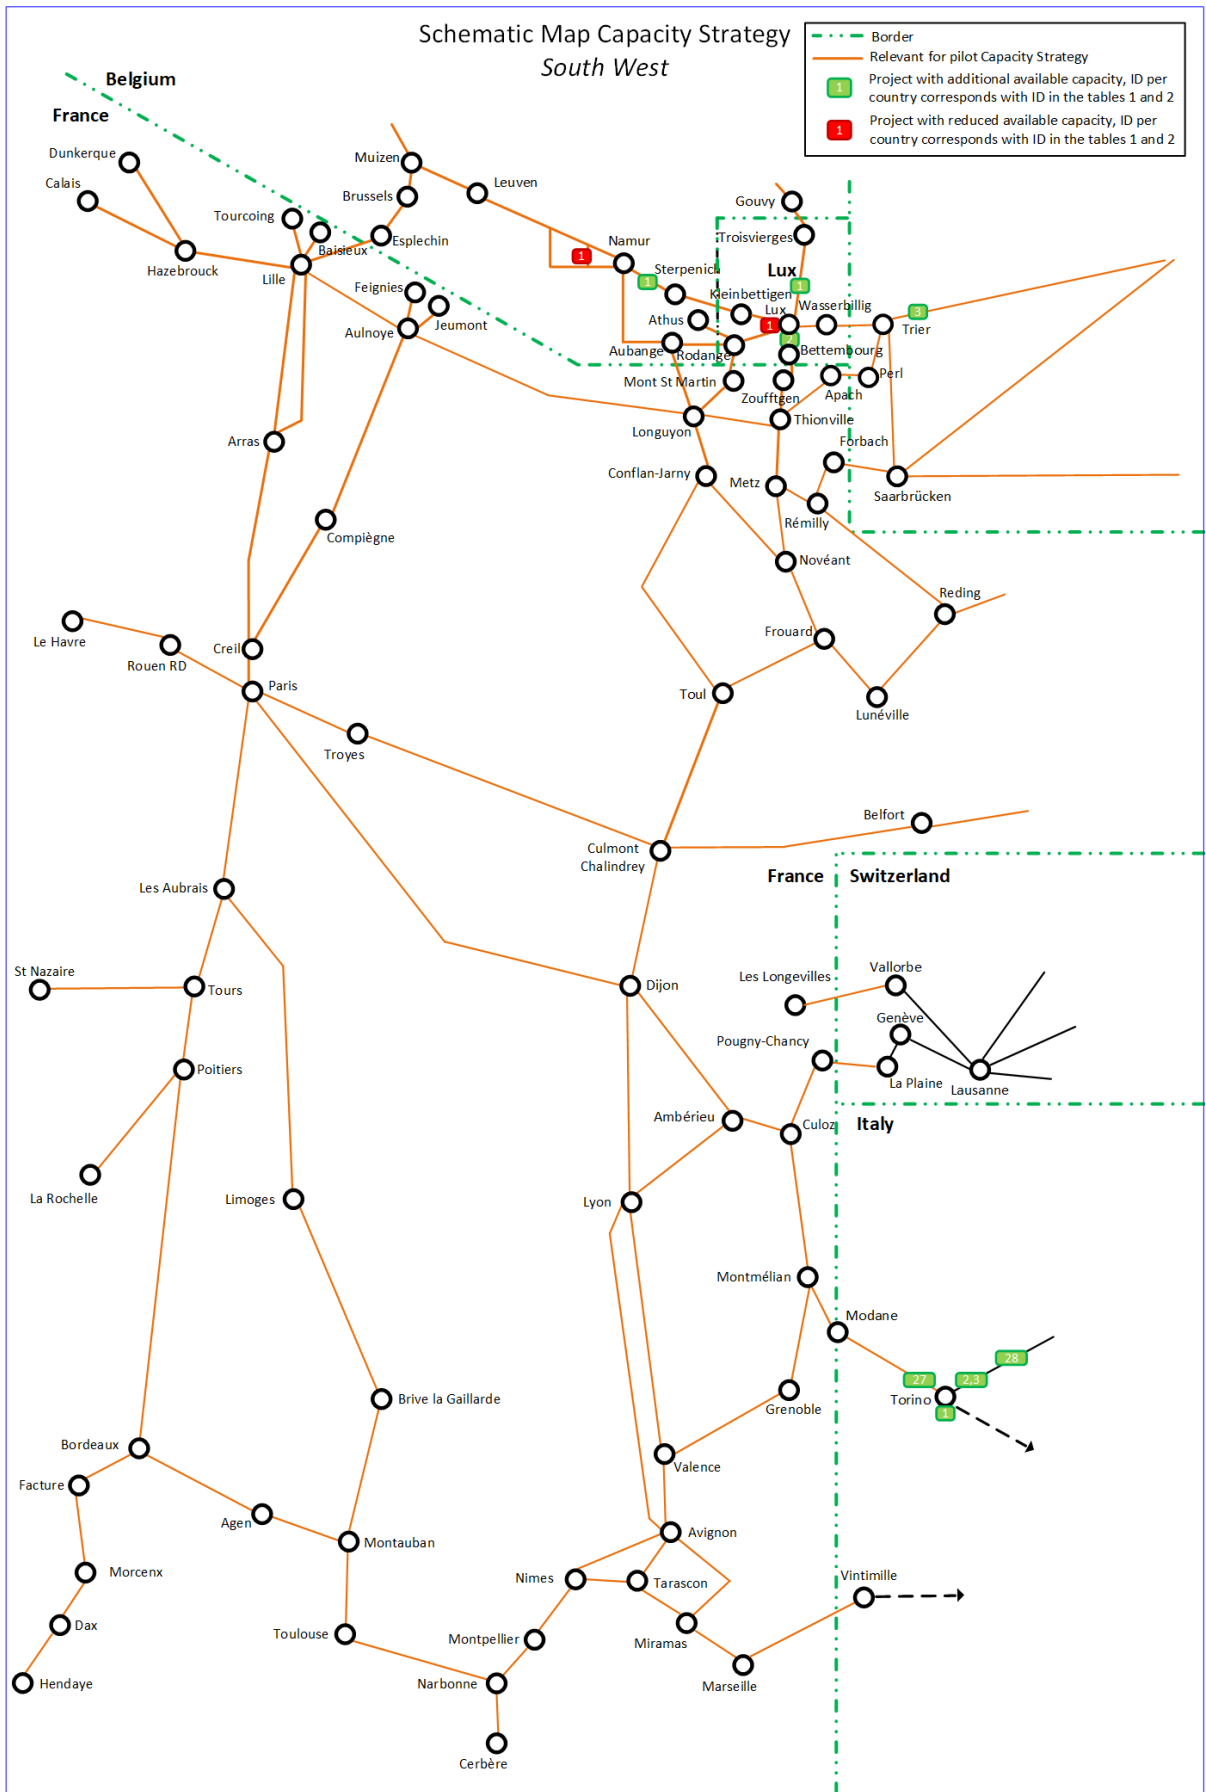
Schematic Map Capacity Strategy
South West

Border
Relevant for pilot Capacity Strategy
1 Project with additional available capacity, ID per country corresponds with ID in the tables 1 and 2
1 Project with reduced available capacity, ID per country corresponds with ID in the tables 1 and 2

Belgium
France
Dunkerque
Calais
Hazebrouck
Tourcoing
Baisieux
Lille
Muizen
Brussels
Esplechin
Leuven
Namur
1
Feignies
Jeumont
Aulnoye
Arras
Compiègne
Gouvy
Troisvierges
Lux
Sterpenich
1
Kleinbettingen
1
Wasserbillig
3
Trier
Athus
Lux
1
2
Aubange
Rodange
Bettembourg
Mont St Martin
Zoufftgen
Apach
Perl
Longuyon
Thionville
Forbach
Saarbrücken
Conflan-Jarny
Metz
Rémilly
Novéant
Reding
Frouard
Lunéville
Toul
Le Havre
Rouen RD
Creil
Paris
Troyes
Belfort
Culmont Chalindrey
France
Switzerland
Les Aubrais
St Nazaire
Tours
Poitiers
La Rochelle
Limoges
Dijon
Les Longevilles
Vallorbe
Genève
Pougny-Chancy
La Plaine
Lausanne
Ambérieu
Culoz
Italy
Lyon
Montmélian
Modane
28
27
2,3
Torino
1
Grenoble
Brive la Gaillarde
Valence
Bordeaux
Facture
Agen
Montauban
Avignon
Morcenx
Nimes
Tarascon
Vintimille
Dax
Toulouse
Montpellier
Miramas
Hendaye
Narbonne
Marseille
Cerbère